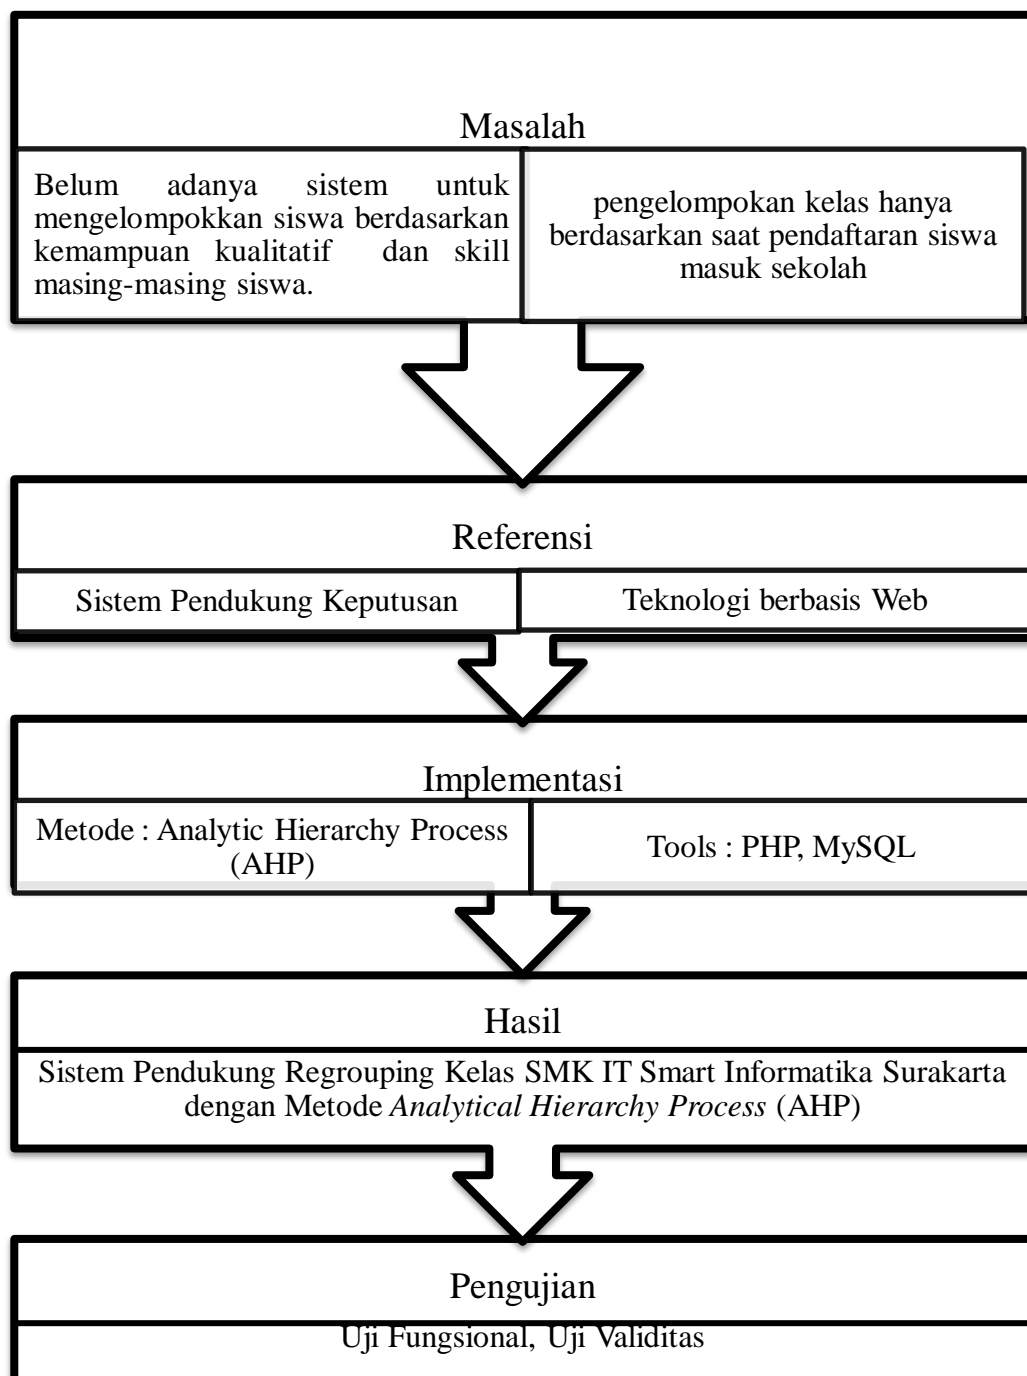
Masalah

Belum adanya sistem untuk mengelompokkan siswa berdasarkan kemampuan kualitatif dan skill masing-masing siswa.

pengelompokan kelas hanya berdasarkan saat pendaftaran siswa masuk sekolah

Referensi

Sistem Pendukung Keputusan

Teknologi berbasis Web

Implementasi

Metode : Analytic Hierarchy Process (AHP)

Tools : PHP, MySQL

Hasil

Sistem Pendukung Regrouping Kelas SMK IT Smart Informatika Surakarta dengan Metode *Analytical Hierarchy Process* (AHP)

Pengujian

Uji Fungsional, Uji Validitas